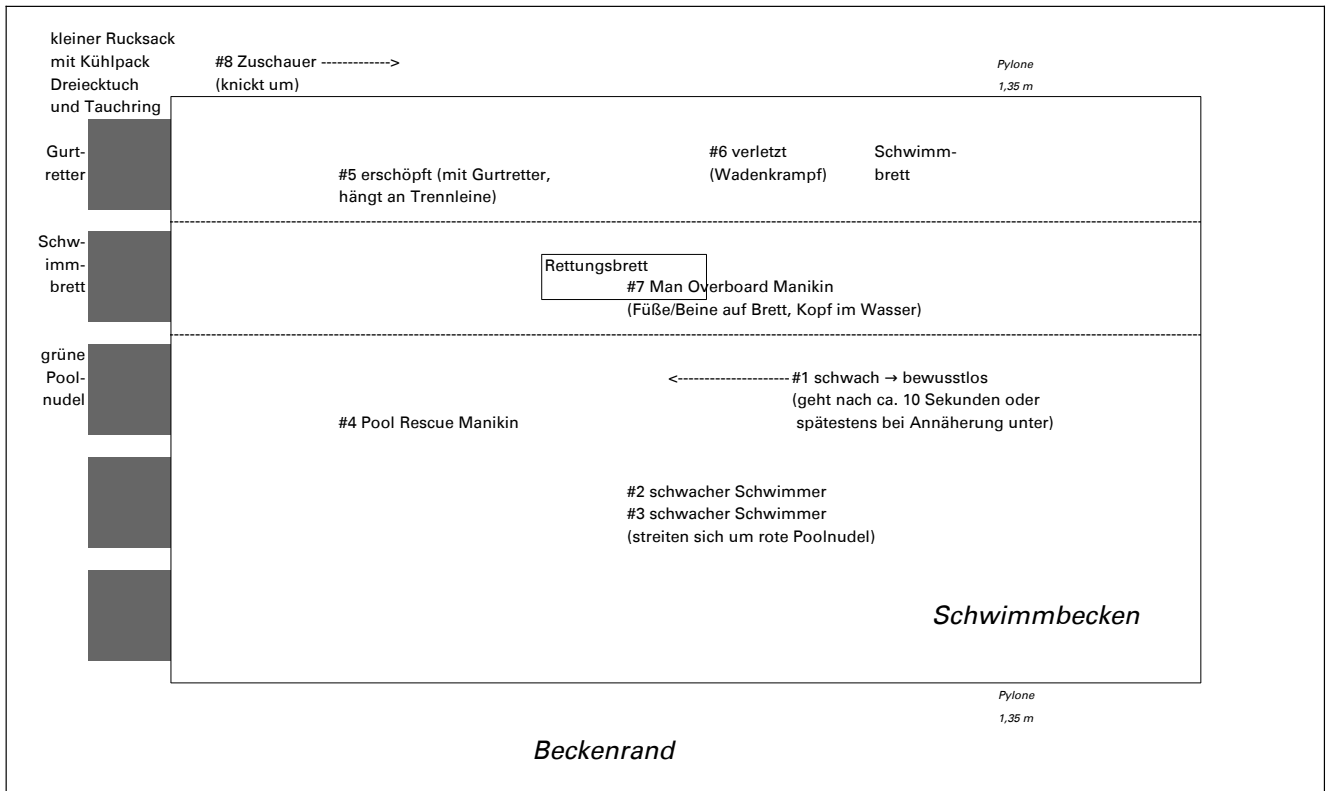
kleiner Rucksack mit Kühlpack Dreiecktuch und Tauchring

#8 Zuschauer -------------> (knickt um)

Pylone 1,35 m

Gurtretter

#5 erschöpft (mit Gurtretter, hängt an Trennleine)

#6 verletzt (Wadenkrampf)

Schwimmbrett

Schwimmbrett

Rettungsbrett
#7 Man Overboard Manikin (Füße/Beine auf Brett, Kopf im Wasser)

grüne Poolnudel

<--------------------- #1 schwach → bewusstlos (geht nach ca. 10 Sekunden oder spätestens bei Annäherung unter)

#4 Pool Rescue Manikin

#2 schwacher Schwimmer
#3 schwacher Schwimmer
(streiten sich um rote Poolnudel)

Schwimmbecken

Pylone 1,35 m

Beckenrand